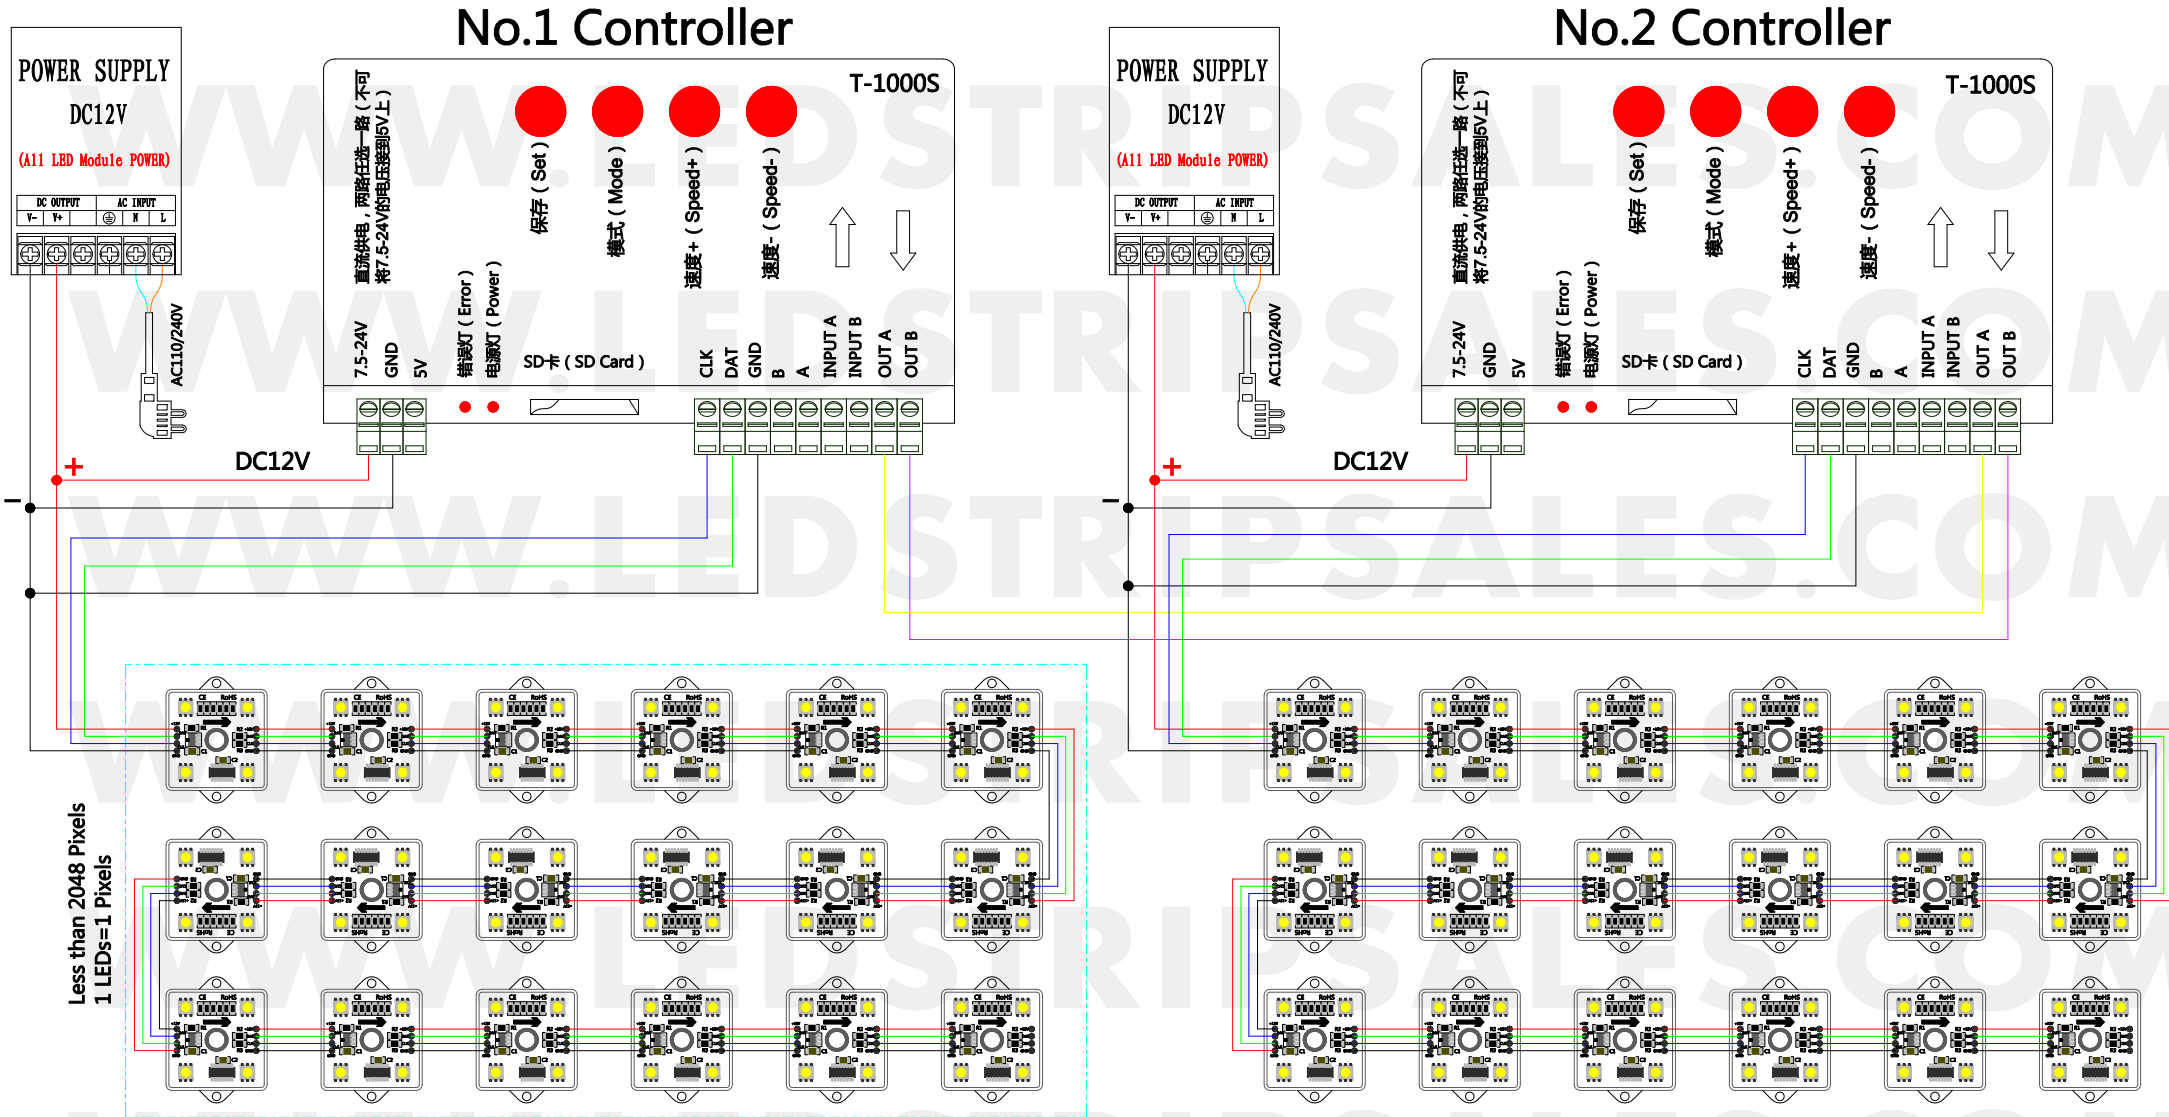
No.1 Controller

POWER SUPPLY
DC12V
(All LED Module POWER)

| DC OUTPUT | | AC INPUT | | |
|---|---|---|---|---|
| V- | V+ | ⏚ | N | L |

AC110/240V

T-1000S

直流供电，两路任选一路（不可将7.5-24V的电压接到5V上）

保存（Set）
模式（Mode）
速度+（Speed+）
速度-（Speed-）

7.5-24V
GND
5V
错误灯（Error）
电源灯（Power）
SD卡（SD Card）
CLK
DAT
GND
B
A
INPUT A
INPUT B
OUT A
OUT B

DC12V
+
-

No.2 Controller

POWER SUPPLY
DC12V
(All LED Module POWER)

| DC OUTPUT | | AC INPUT | | |
|---|---|---|---|---|
| V- | V+ | ⏚ | N | L |

AC110/240V

T-1000S

直流供电，两路任选一路（不可将7.5-24V的电压接到5V上）

保存（Set）
模式（Mode）
速度+（Speed+）
速度-（Speed-）

7.5-24V
GND
5V
错误灯（Error）
电源灯（Power）
SD卡（SD Card）
CLK
DAT
GND
B
A
INPUT A
INPUT B
OUT A
OUT B

DC12V
+
-

Less than 2048 Pixels
1 LEDs=1 Pixels

WWW.LEDSTRIPSALES.COM